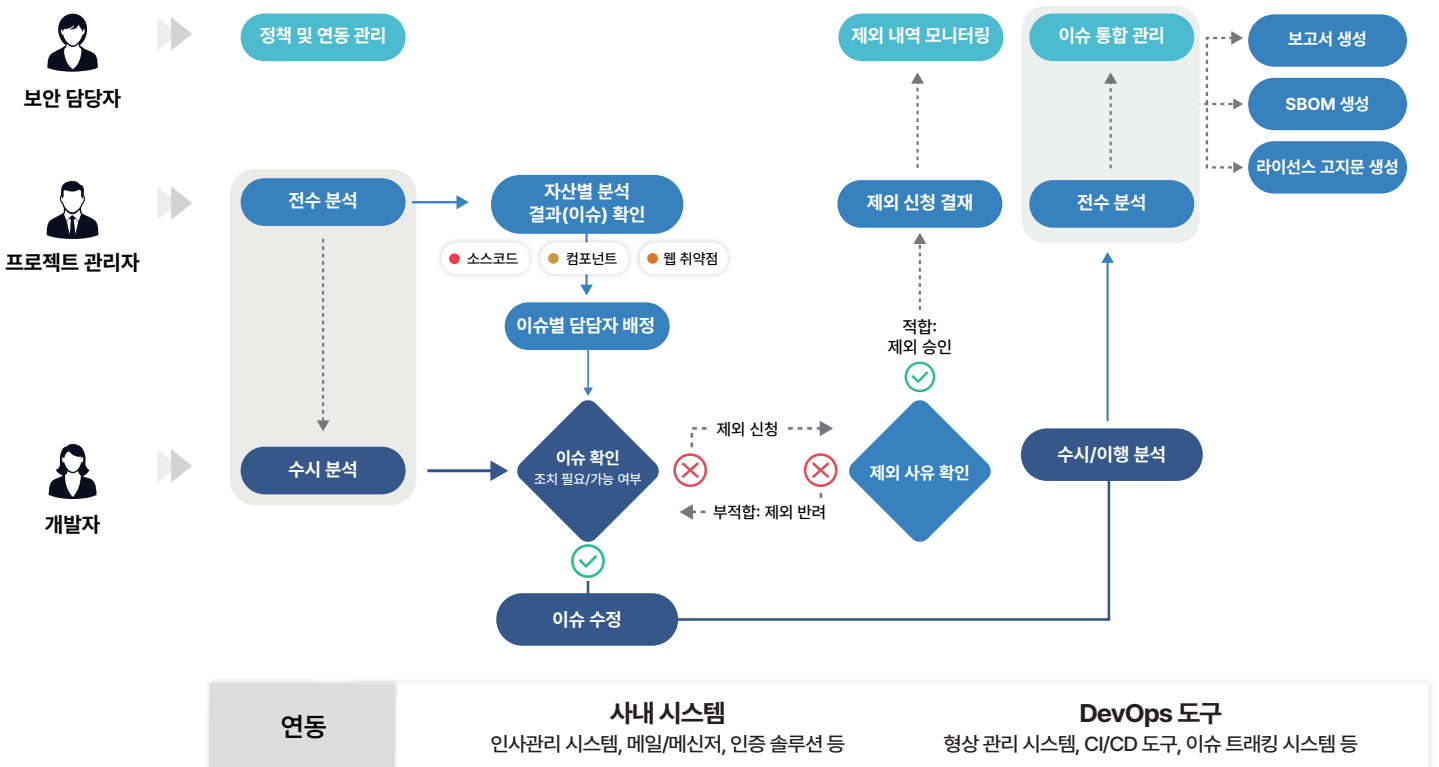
보안 담당자

정책 및 연동 관리

제외 내역 모니터링

이슈 통합 관리

보고서 생성

SBOM 생성

라이선스 고지문 생성

프로젝트 관리자

전수 분석

자산별 분석 결과(이슈) 확인

소스코드

컴포넌트

웹 취약점

이슈별 담당자 배정

제외 신청 결재

전수 분석

적합: 제외 승인

개발자

수시 분석

이슈 확인
조치 필요/가능 여부

제외 신청

부적합: 제외 반려

제외 사유 확인

수시/이행 분석

이슈 수정

연동

사내 시스템
인사관리 시스템, 메일/메신저, 인증 솔루션 등

DevOps 도구
형상 관리 시스템, CI/CD 도구, 이슈 트래킹 시스템 등